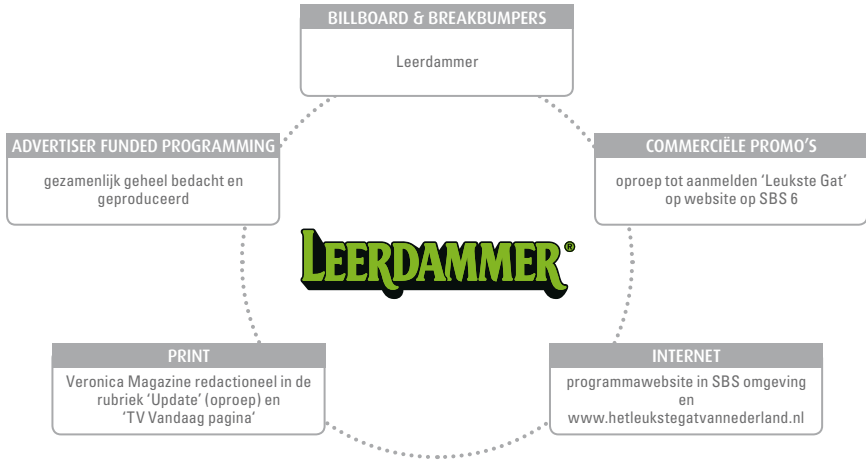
BILLBOARD & BREAKBUMPERS

Leerdammer

ADVERTISER FUNDED PROGRAMMING

gezamenlijk geheel bedacht en geproduceerd

COMMERCIËLE PROMO'S

oproep tot aanmelden 'Leukste Gat' op website op SBS 6

LEERDAMMER®

PRINT

Veronica Magazine redactioneel in de rubriek 'Update' (oproep) en 'TV Vandaag pagina'

INTERNET

programmawebsite in SBS omgeving en www.hetleukstegatvannederland.nl